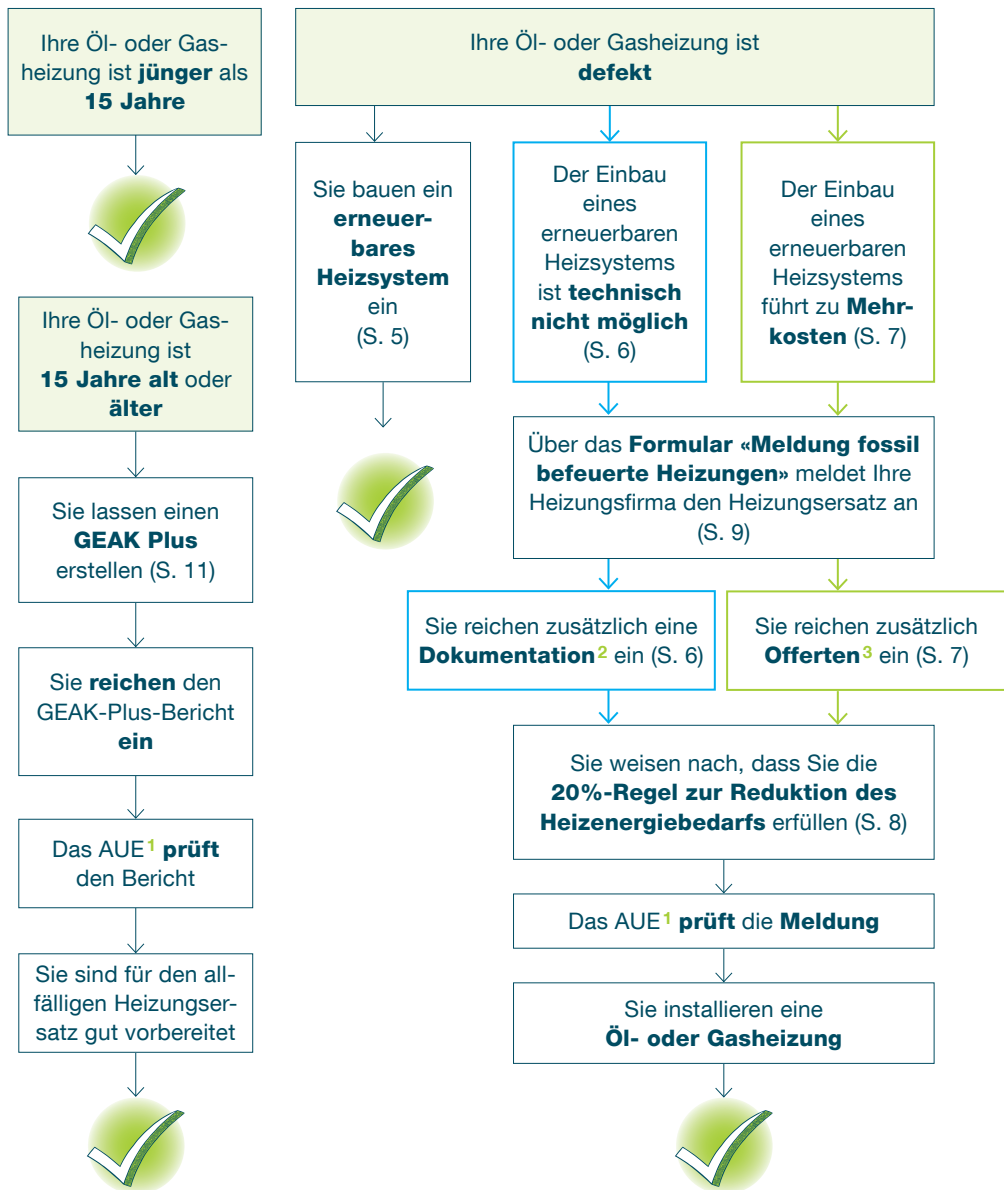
Ihre Öl- oder Gasheizung ist jünger als 15 Jahre

Ihre Öl- oder Gasheizung ist 15 Jahre alt oder älter

Sie lassen einen GEAK Plus erstellen (S. 11)

Sie reichen den GEAK-Plus-Bericht ein

Das AUE$^{1}$ prüft den Bericht

Sie sind für den allfälligen Heizungsersatz gut vorbereitet

Ihre Öl- oder Gasheizung ist defekt

Sie bauen ein erneuerbares Heizsystem ein (S. 5)

Der Einbau eines erneuerbaren Heizsystems ist technisch nicht möglich (S. 6)

Der Einbau eines erneuerbaren Heizsystems führt zu Mehrkosten (S. 7)

Über das Formular «Meldung fossil befeuerte Heizungen» meldet Ihre Heizungsfirma den Heizungsersatz an (S. 9)

Sie reichen zusätzlich eine Dokumentation$^{2}$ ein (S. 6)

Sie reichen zusätzlich Offerten$^{3}$ ein (S. 7)

Sie weisen nach, dass Sie die 20%-Regel zur Reduktion des Heizenergiebedarfs erfüllen (S. 8)

Das AUE$^{1}$ prüft die Meldung

Sie installieren eine Öl- oder Gasheizung